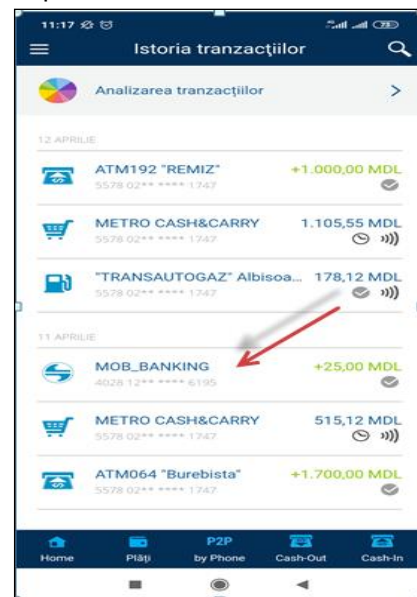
11:17

Istoria tranzacţiilor

Analizarea tranzacţiilor

12 APRILIE

ATM192 "REMIZ"
5578 02** **** 1747
+1.000,00 MDL

METRO CASH&CARRY
5578 02** **** 1747
1.105,55 MDL

"TRANSAUTOGAZ" Albisoa...
5578 02** **** 1747
178,12 MDL

11 APRILIE

MOB_BANKING
4028 12** **** 6195
+25,00 MDL

METRO CASH&CARRY
5578 02** **** 1747
515,12 MDL

ATM064 "Burebista"
5578 02** **** 1747
+1.700,00 MDL

Home
Plăţi
P2P by Phone
Cash-Out
Cash-In